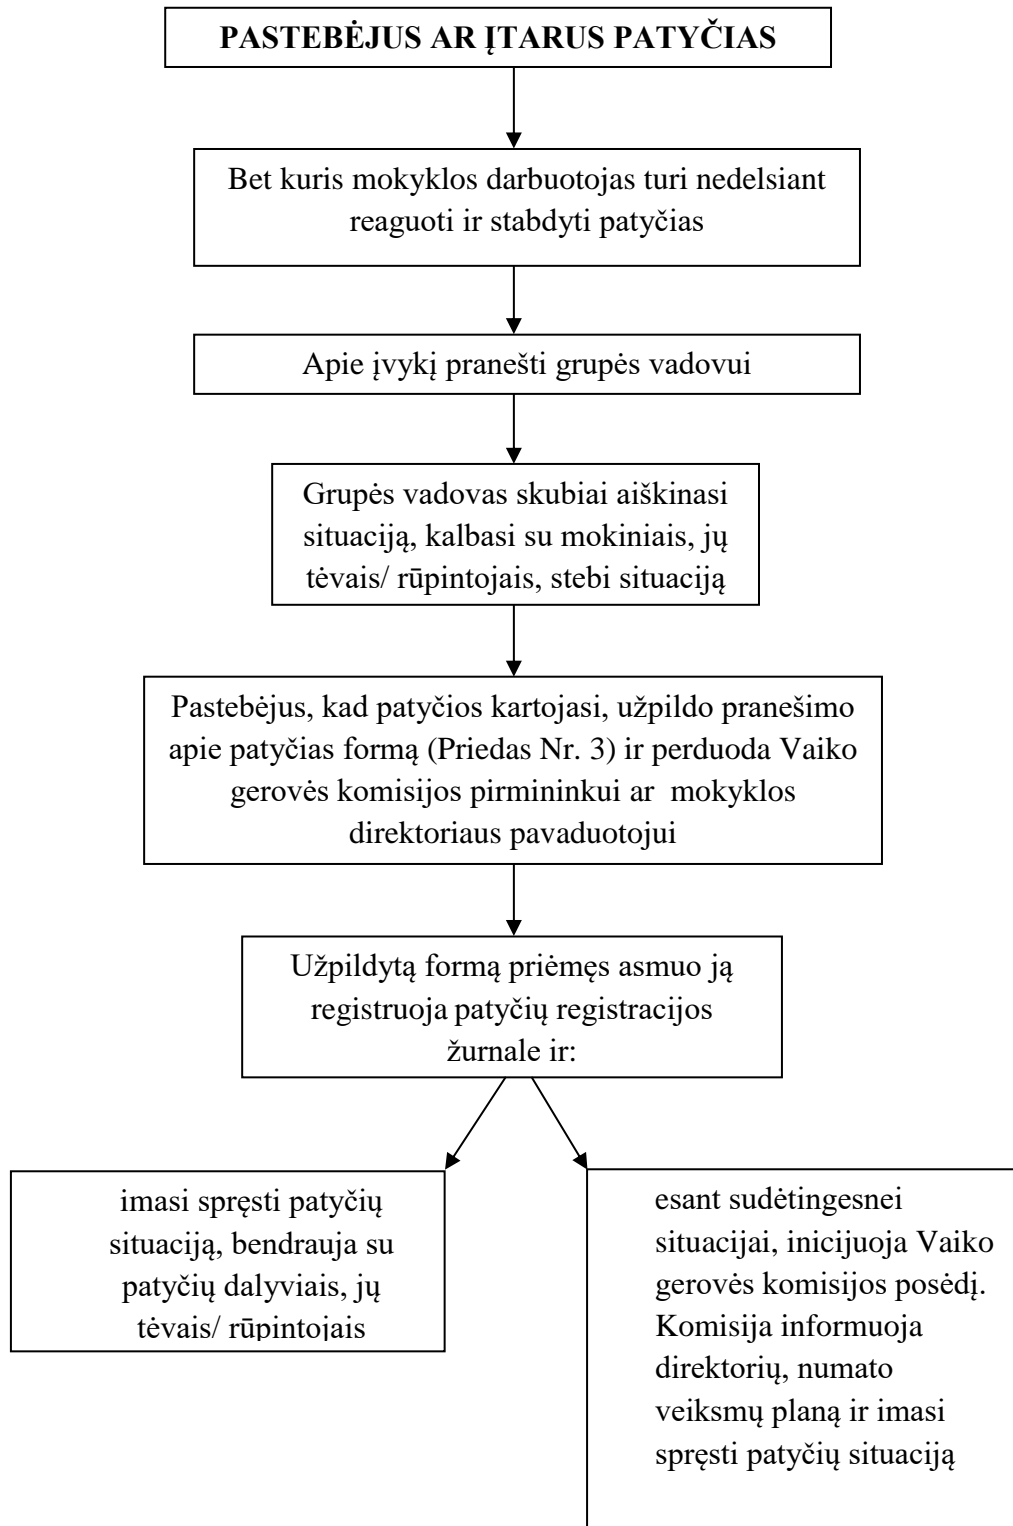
PASTEBĖJUS AR ĮTARUS PATYČIAS

Bet kuris mokyklos darbuotojas turi nedelsiant reaguoti ir stabdyti patyčias

Apie įvykį pranešti grupės vadovui

Grupės vadovas skubiai aiškinasi situaciją, kalbasi su mokiniais, jų tėvais/ rūpintojais, stebi situaciją

Pastebėjus, kad patyčios kartojasi, užpildo pranešimo apie patyčias formą (Priedas Nr. 3) ir perduoda Vaiko gerovės komisijos pirmininkui ar mokyklos direktoriaus pavaduotojui

Užpildytą formą priėmęs asmuo ją registruoja patyčių registracijos žurnale ir:

imasi spręsti patyčių situaciją, bendrauja su patyčių dalyviais, jų tėvais/ rūpintojais

esant sudėtingesnei situacijai, inicijuoja Vaiko gerovės komisijos posėdį. Komisija informuoja direktorių, numato veiksmų planą ir imasi spręsti patyčių situaciją